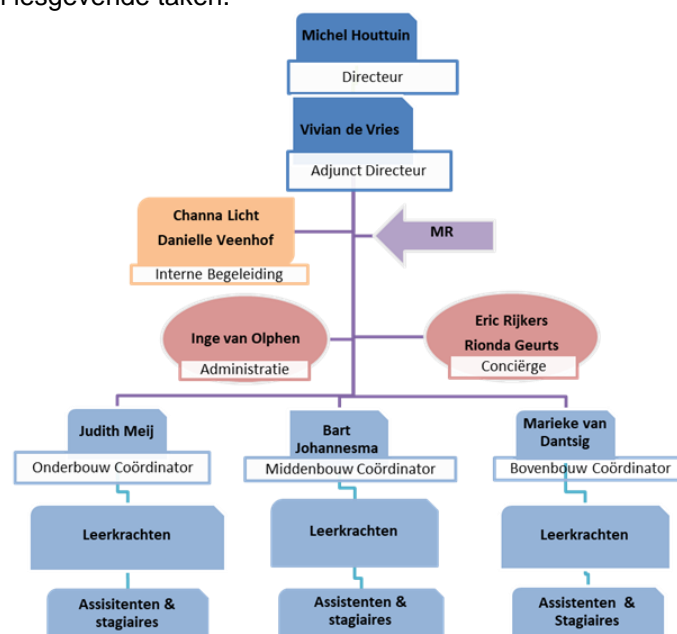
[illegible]esgevende taken.

Michel Houttuin
Directeur

Vivian de Vries
Adjunct Directeur

Channa Licht
Danielle Veenhof
Interne Begeleiding

MR

Inge van Olphen
Administratie

Eric Rijkers
Rionda Geurts
Conciërge

Judith Meij
Onderbouw Coördinator

Bart Johannesma
Middenbouw Coördinator

Marieke van Dantsig
Bovenbouw Coördinator

Leerkrachten

Leerkrachten

Leerkrachten

Assisitenten & stagiaires

Assistenten & stagiaires

Assistenten & Stagiaires